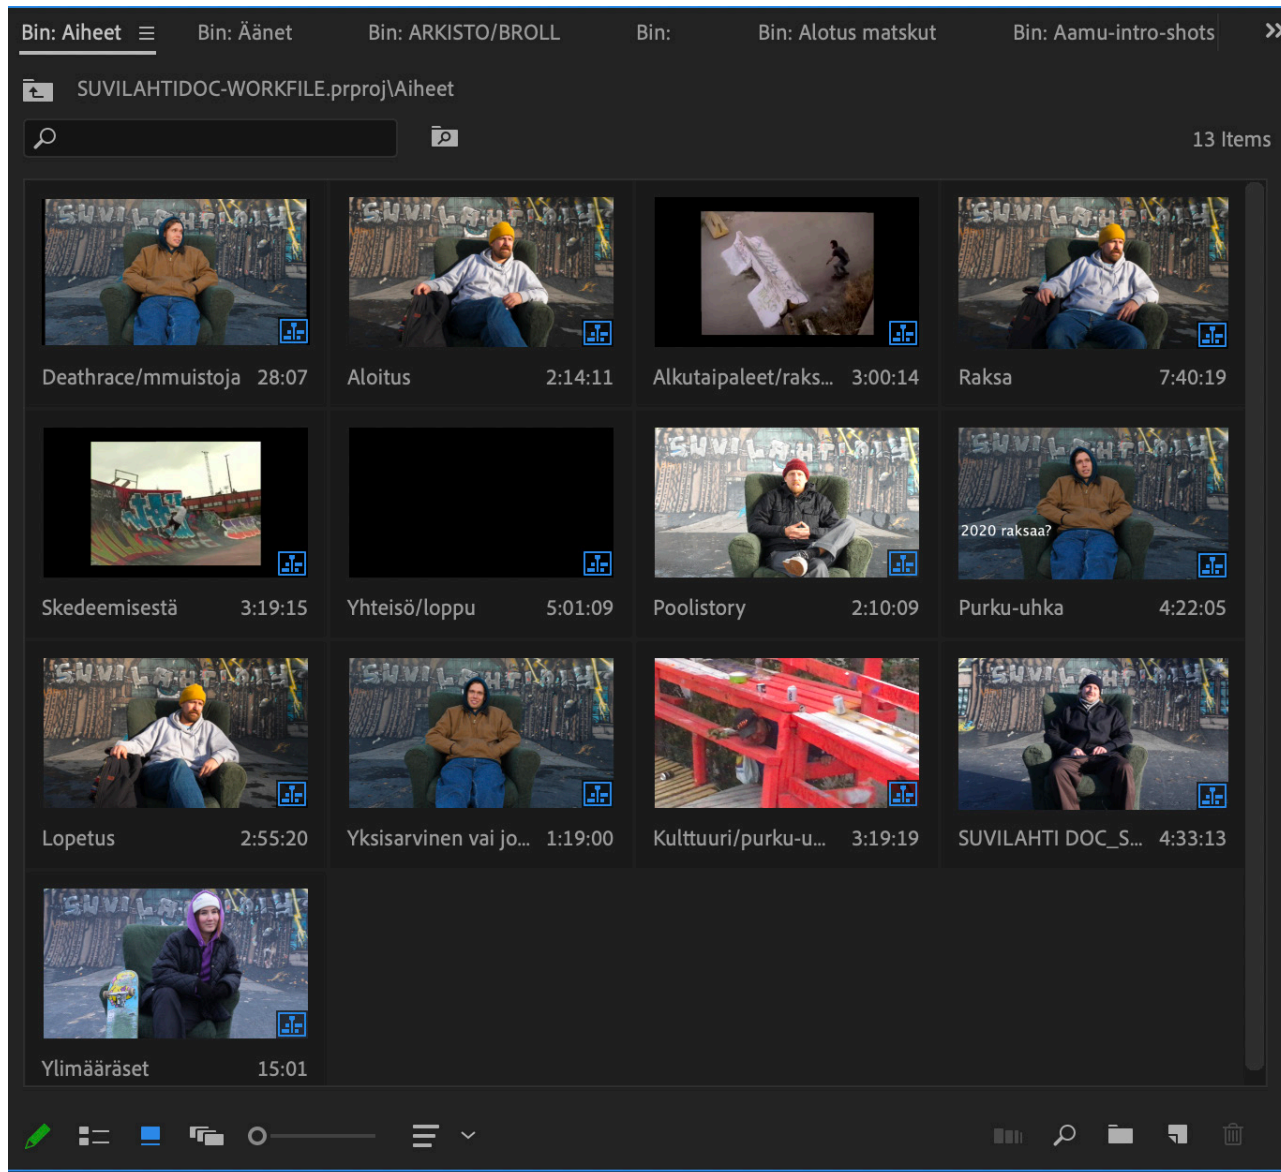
Bin: Aiheet ≡ Bin: Äänet Bin: ARKISTO/BROLL Bin: Bin: Alotus matskut Bin: Aamu-intro-shots »

SUVILAHTIDOC-WORKFILE.prproj\Aiheet

13 Items

| Deathrace/mmuistoja 28:07 | Aloitus 2:14:11 | Alkutaipaleet/raks... 3:00:14 | Raksa 7:40:19 |
|---|---|---|---|
| Skedeemisestä 3:19:15 | Yhteisö/loppu 5:01:09 | Poolistory 2:10:09 | 2020 raksaa? Purku-uhka 4:22:05 |
| Lopetus 2:55:20 | Yksisarvinen vai jo... 1:19:00 | Kulttuuri/purku-u... 3:19:19 | SUVILAHTI DOC_S... 4:33:13 |
| Ylimääräset 15:01 | | | |